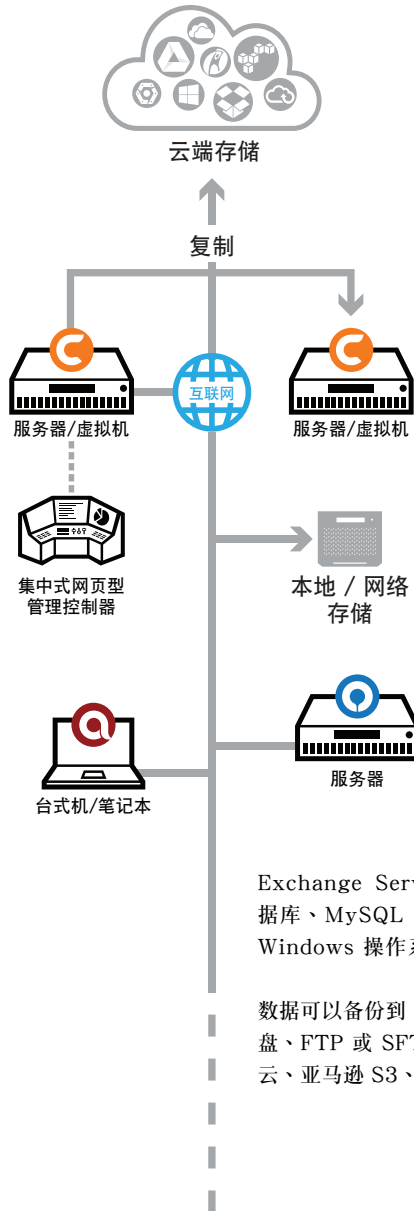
云端存储

复制

服务器/虚拟机

互联网

服务器/虚拟机

集中式网页型管理控制器

本地 / 网络存储

服务器

台式机/笔记本

Exchange Serv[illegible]
据库、MySQL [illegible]
Windows 操作系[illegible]

数据可以备份到 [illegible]
盘、FTP 或 SFT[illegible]
云、亚马逊 S3、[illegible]